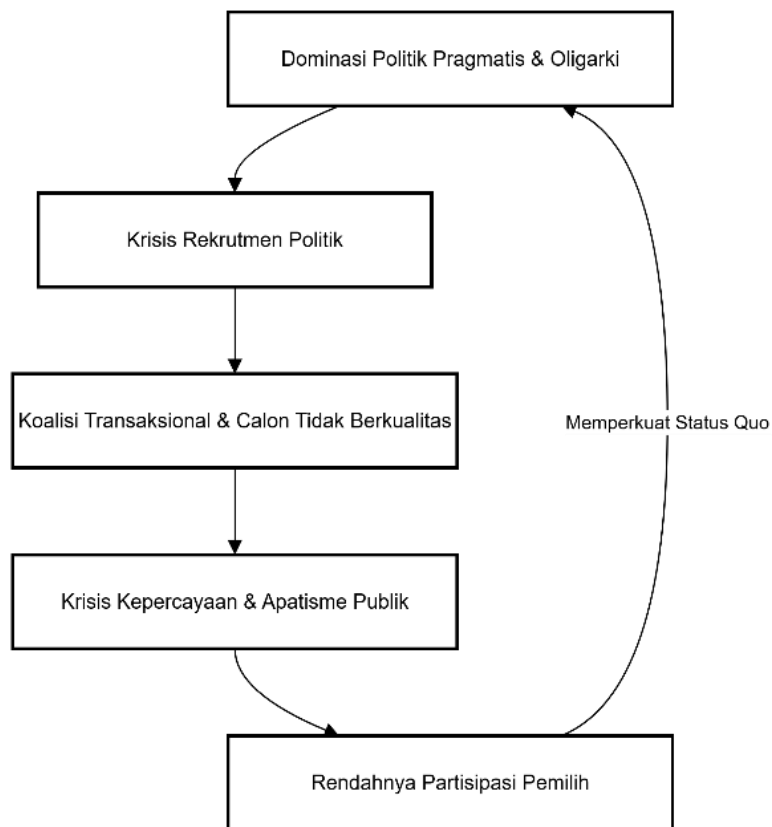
Dominasi Politik Pragmatis & Oligarki

Krisis Rekrutmen Politik

Koalisi Transaksional & Calon Tidak Berkualitas

Krisis Kepercayaan & Apatisme Publik

Rendahnya Partisipasi Pemilih

Memperkuat Status Quo